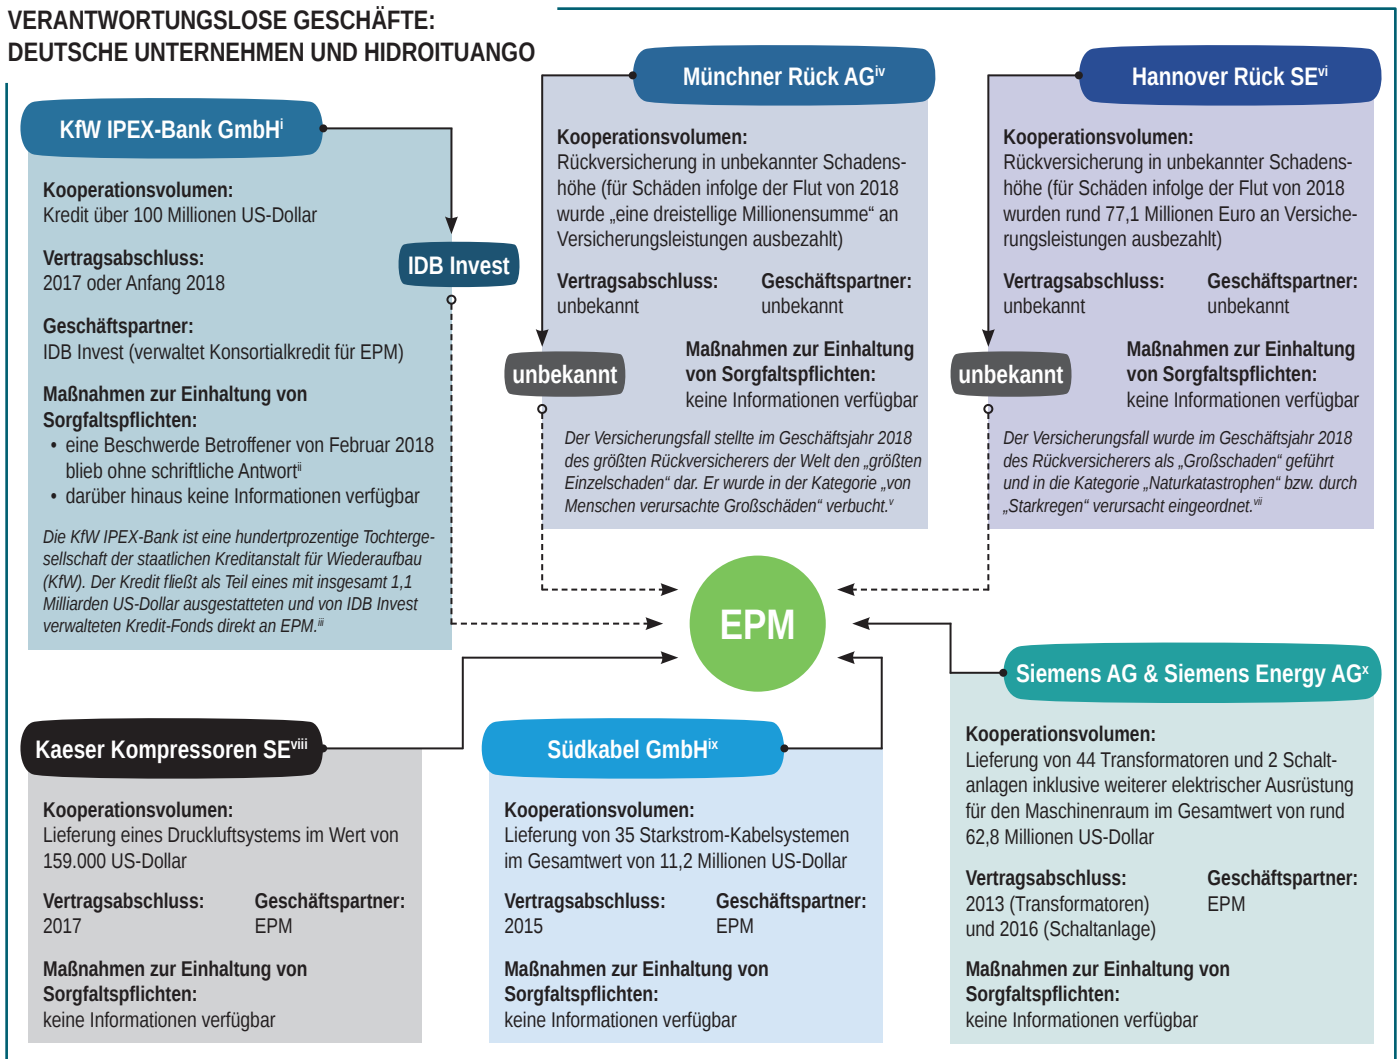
VERANTWORTUNGSLOSE GESCHÄFTE:
DEUTSCHE UNTERNEHMEN UND HIDROITUANGO

KfW IPEX-Bank GmbH$^{i}$

Kooperationsvolumen:
Kredit über 100 Millionen US-Dollar

Vertragsabschluss:
2017 oder Anfang 2018

Geschäftspartner:
IDB Invest (verwaltet Konsortialkredit für EPM)

Maßnahmen zur Einhaltung von Sorgfaltspflichten:
• eine Beschwerde Betroffener von Februar 2018 blieb ohne schriftliche Antwort$^{ii}$
• darüber hinaus keine Informationen verfügbar

Die KfW IPEX-Bank ist eine hundertprozentige Tochtergesellschaft der staatlichen Kreditanstalt für Wiederaufbau (KfW). Der Kredit fließt als Teil eines mit insgesamt 1,1 Milliarden US-Dollar ausgestatteten und von IDB Invest verwalteten Kredit-Fonds direkt an EPM.$^{iii}$

IDB Invest

Münchner Rück AG$^{iv}$

Kooperationsvolumen:
Rückversicherung in unbekannter Schadenshöhe (für Schäden infolge der Flut von 2018 wurde „eine dreistellige Millionensumme“ an Versicherungsleistungen ausbezahlt)

Vertragsabschluss:
unbekannt

Geschäftspartner:
unbekannt

unbekannt

Maßnahmen zur Einhaltung von Sorgfaltspflichten:
keine Informationen verfügbar

Der Versicherungsfall stellte im Geschäftsjahr 2018 des größten Rückversicherers der Welt den „größten Einzelschaden“ dar. Er wurde in der Kategorie „von Menschen verursachte Großschäden“ verbucht.$^{v}$

Hannover Rück SE$^{vi}$

Kooperationsvolumen:
Rückversicherung in unbekannter Schadenshöhe (für Schäden infolge der Flut von 2018 wurden rund 77,1 Millionen Euro an Versicherungsleistungen ausbezahlt)

Vertragsabschluss:
unbekannt

Geschäftspartner:
unbekannt

unbekannt

Maßnahmen zur Einhaltung von Sorgfaltspflichten:
keine Informationen verfügbar

Der Versicherungsfall wurde im Geschäftsjahr 2018 des größten Rückversicherers als „Großschaden“ geführt und in die Kategorie „Naturkatastrophen“ bzw. durch „Starkregen“ verursacht eingeordnet.$^{vii}$

EPM

Siemens AG & Siemens Energy AG$^{x}$

Kooperationsvolumen:
Lieferung von 44 Transformatoren und 2 Schaltanlagen inklusive weiterer elektrischer Ausrüstung für den Maschinenraum im Gesamtwert von rund 62,8 Millionen US-Dollar

Vertragsabschluss:
2013 (Transformatoren) und 2016 (Schaltanlage)

Geschäftspartner:
EPM

Maßnahmen zur Einhaltung von Sorgfaltspflichten:
keine Informationen verfügbar

Kaeser Kompressoren SE$^{viii}$

Kooperationsvolumen:
Lieferung eines Druckluftsystems im Wert von 159.000 US-Dollar

Vertragsabschluss:
2017

Geschäftspartner:
EPM

Maßnahmen zur Einhaltung von Sorgfaltspflichten:
keine Informationen verfügbar

Südkabel GmbH$^{ix}$

Kooperationsvolumen:
Lieferung von 35 Starkstrom-Kabelsystemen im Gesamtwert von 11,2 Millionen US-Dollar

Vertragsabschluss:
2015

Geschäftspartner:
EPM

Maßnahmen zur Einhaltung von Sorgfaltspflichten:
keine Informationen verfügbar